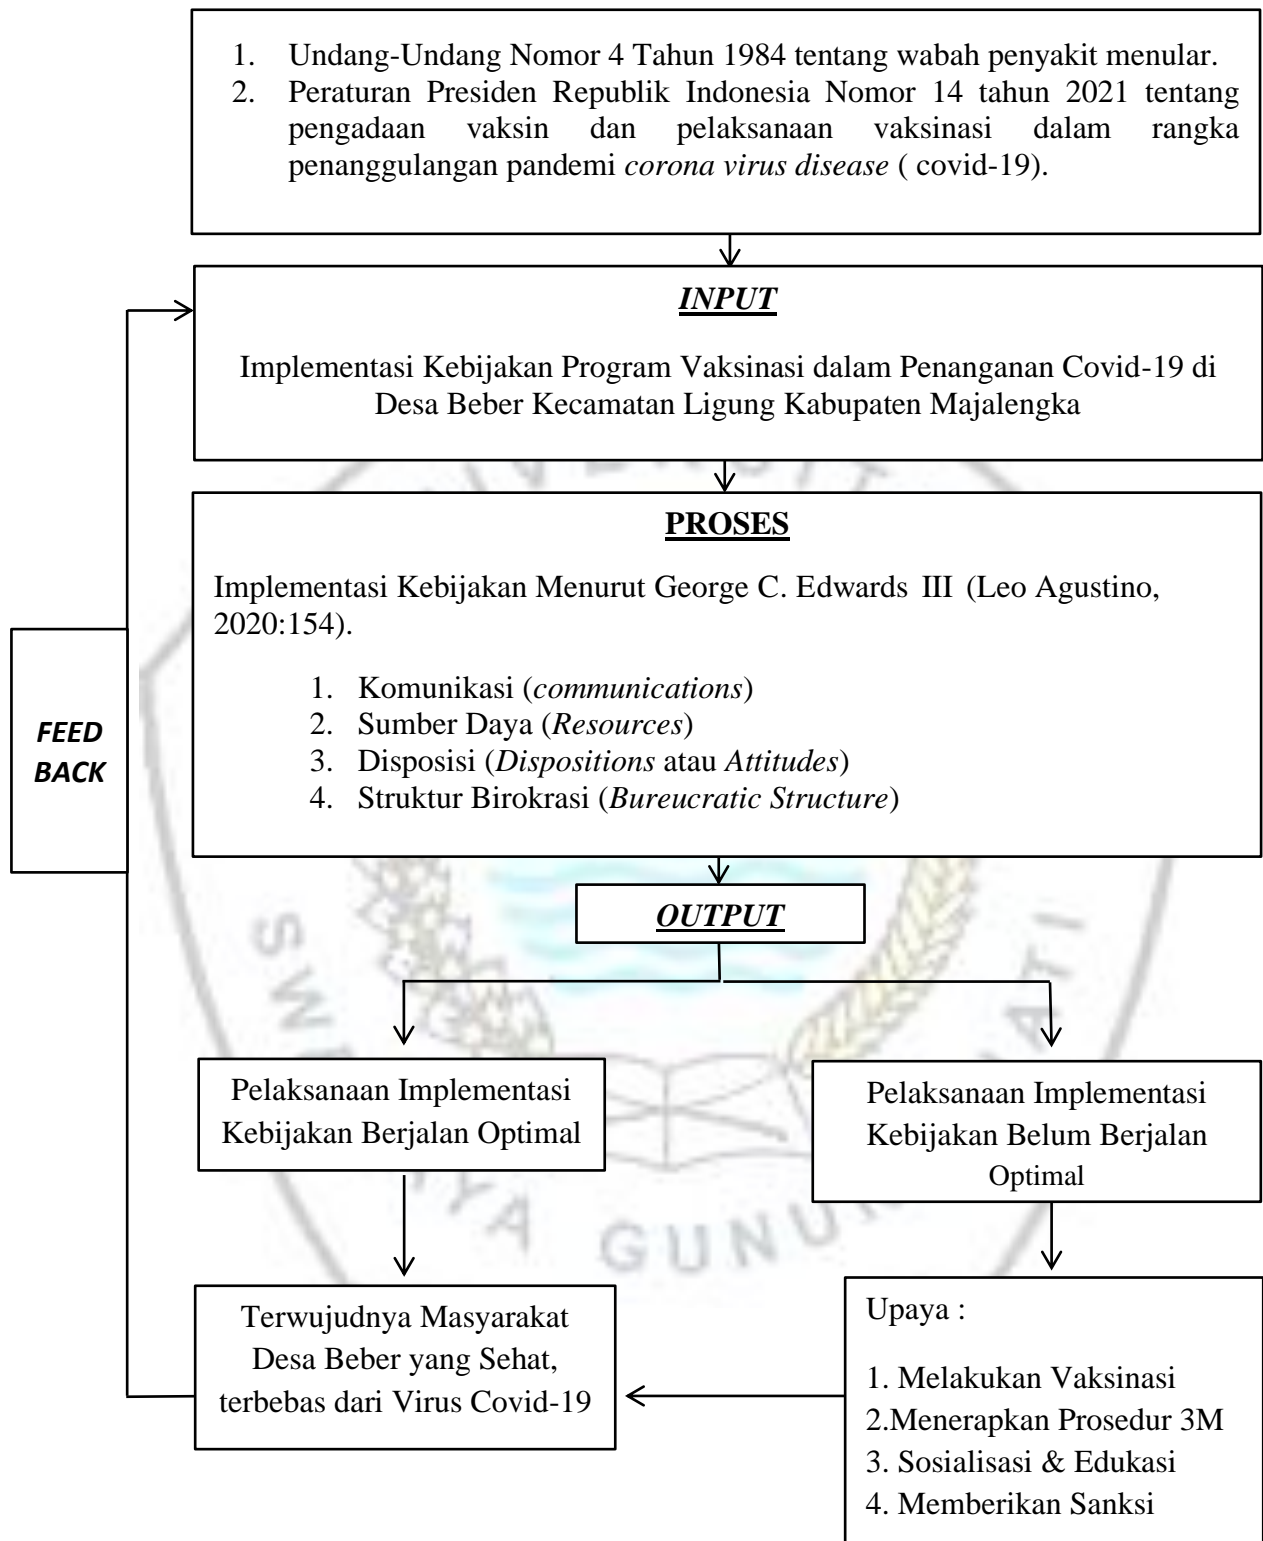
1. Undang-Undang Nomor 4 Tahun 1984 tentang wabah penyakit menular.
2. Peraturan Presiden Republik Indonesia Nomor 14 tahun 2021 tentang pengadaan vaksin dan pelaksanaan vaksinasi dalam rangka penanggulangan pandemi *corona virus disease* ( covid-19).

***INPUT***

Implementasi Kebijakan Program Vaksinasi dalam Penanganan Covid-19 di Desa Beber Kecamatan Ligung Kabupaten Majalengka

**PROSES**

Implementasi Kebijakan Menurut George C. Edwards III (Leo Agustino, 2020:154).

1. Komunikasi (*communications*)
2. Sumber Daya (*Resources*)
3. Disposisi (*Dispositions* atau *Attitudes*)
4. Struktur Birokrasi (*Bureucratic Structure*)

***FEED BACK***

***OUTPUT***

Pelaksanaan Implementasi Kebijakan Berjalan Optimal

Pelaksanaan Implementasi Kebijakan Belum Berjalan Optimal

Terwujudnya Masyarakat Desa Beber yang Sehat, terbebas dari Virus Covid-19

Upaya :

1. Melakukan Vaksinasi
2.Menerapkan Prosedur 3M
3. Sosialisasi & Edukasi
4. Memberikan Sanksi